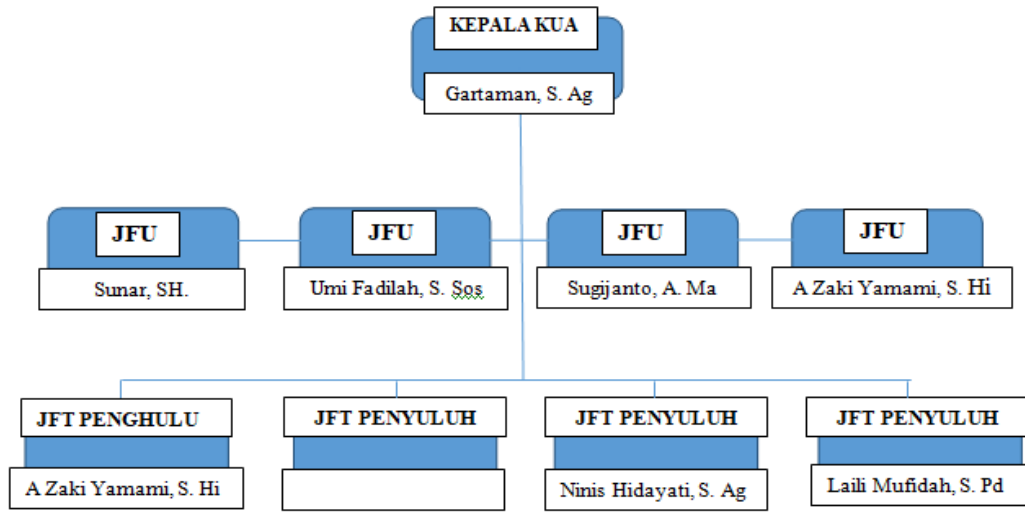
KEPALA KUA

Gartaman, S. Ag

JFU

Sunar, SH.

JFU

Umi Fadilah, S. Sos

JFU

Sugijanto, A. Ma

JFU

A Zaki Yamami, S. Hi

JFT PENGHULU

A Zaki Yamami, S. Hi

JFT PENYULUH

JFT PENYULUH

Ninis Hidayati, S. Ag

JFT PENYULUH

Laili Mufidah, S. Pd